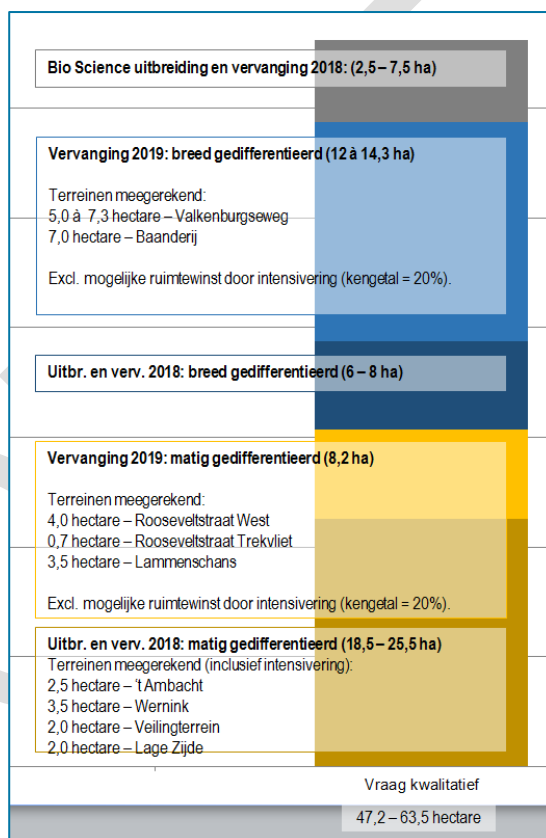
Bio Science uitbreiding en vervanging 2018: (2,5 – 7,5 ha)

Vervanging 2019: breed gedifferentieerd (12 à 14,3 ha)

Terreinen meegerekend:
5,0 à 7,3 hectare – Valkenburgseweg
7,0 hectare – Baanderij

Excl. mogelijke ruimtewinst door intensivering (kengetal = 20%).

Uitbr. en verv. 2018: breed gedifferentieerd (6 – 8 ha)

Vervanging 2019: matig gedifferentieerd (8,2 ha)

Terreinen meegerekend:
4,0 hectare – Rooseveltstraat West
0,7 hectare – Rooseveltstraat Trekvliet
3,5 hectare – Lammenschans

Excl. mogelijke ruimtewinst door intensivering (kengetal = 20%).

Uitbr. en verv. 2018: matig gedifferentieerd (18,5 – 25,5 ha)
Terreinen meegerekend (inclusief intensivering):
2,5 hectare – 't Ambacht
3,5 hectare – Wernink
2,0 hectare – Veilingterrein
2,0 hectare – Lage Zijde

Vraag kwalitatief

47,2 – 63,5 hectare